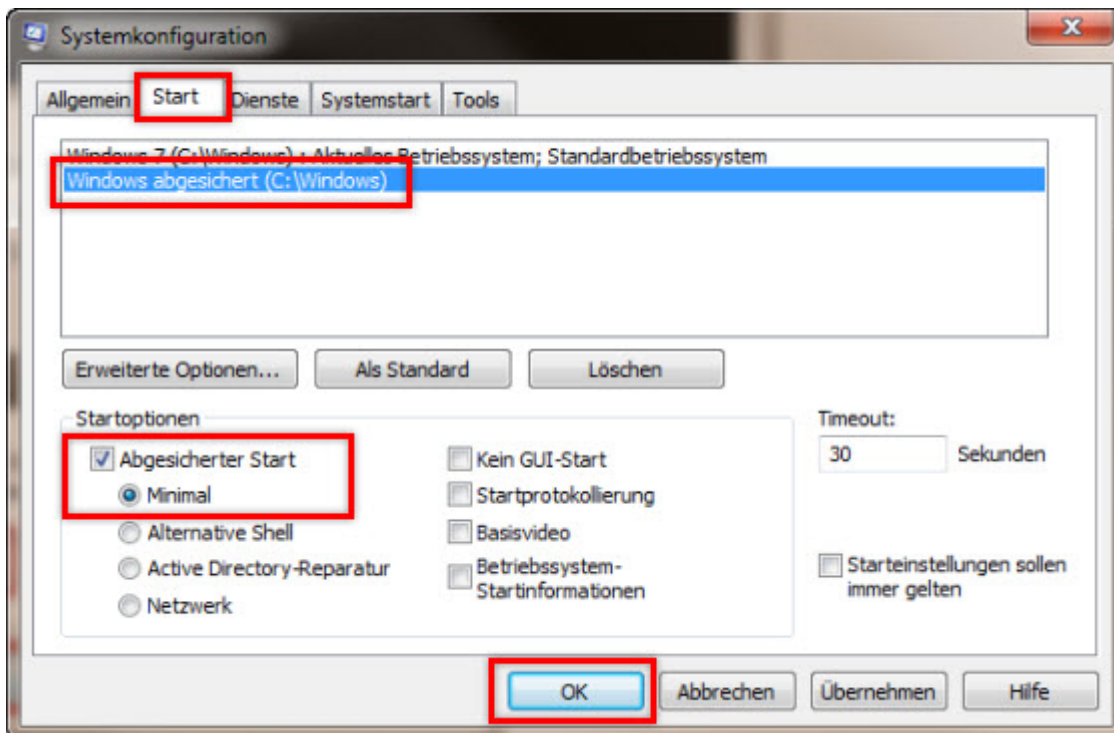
Systemkonfiguration

Allgemein
Start
Dienste
Systemstart
Tools

Windows 7 (C:\Windows) : Aktuelles Betriebssystem; Standardbetriebssystem
Windows abgesichert (C:\Windows)

Erweiterte Optionen...
Als Standard
Löschen

Startoptionen
Abgesicherter Start
Minimal
Alternative Shell
Active Directory-Reparatur
Netzwerk

Kein GUI-Start
Startprotokollierung
Basisvideo
Betriebssystem-Startinformationen

Timeout:
30
Sekunden

Starteinstellungen sollen immer gelten

OK
Abbrechen
Übernehmen
Hilfe